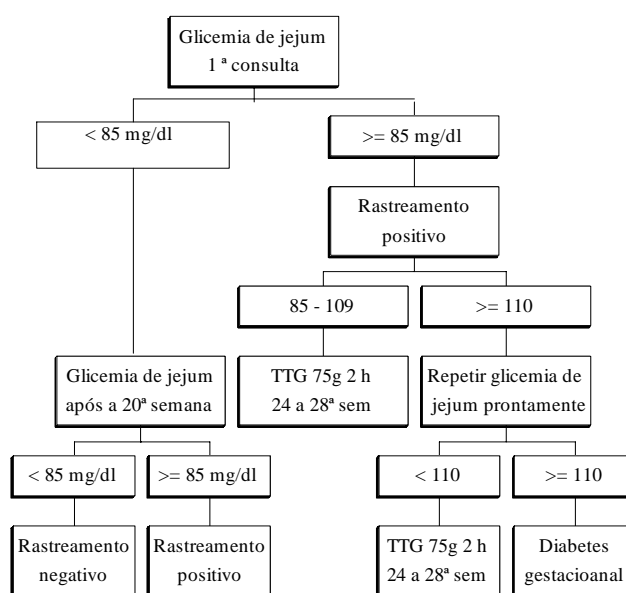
Glicemia de jejum
1 ª consulta

< 85 mg/dl

>= 85 mg/dl

Rastreamento positivo

85 - 109

>= 110

Glicemia de jejum após a 20ª semana

TTG 75g 2 h
24 a 28ª sem

Repetir glicemia de jejum prontamente

< 85 mg/dl

>= 85 mg/dl

< 110

>= 110

Rastreamento negativo

Rastreamento positivo

TTG 75g 2 h
24 a 28ª sem

Diabetes gestacioanal